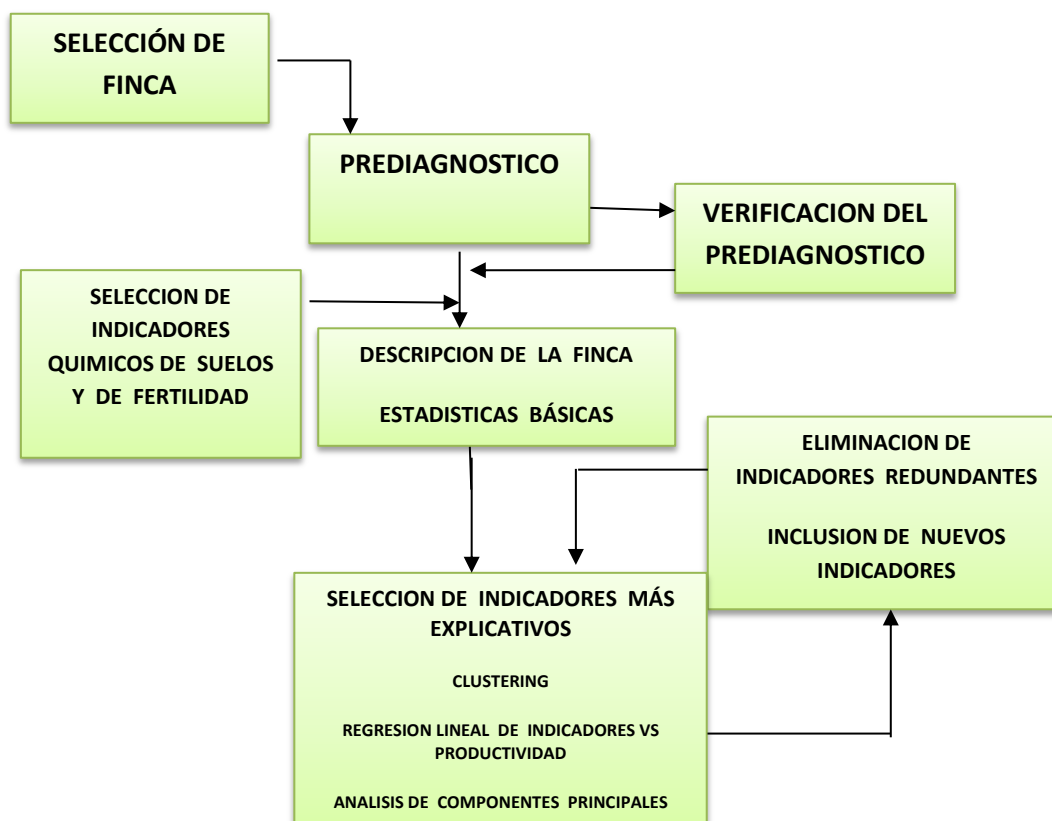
SELECCIÓN DE FINCA

PREDIAGNOSTICO

VERIFICACION DEL PREDIAGNOSTICO

SELECCION DE INDICADORES QUIMICOS DE SUELOS Y DE FERTILIDAD

DESCRIPCION DE LA FINCA

ESTADISTICAS BÁSICAS

ELIMINACION DE INDICADORES REDUNDANTES

INCLUSION DE NUEVOS INDICADORES

SELECCION DE INDICADORES MÁS EXPLICATIVOS

CLUSTERING

REGRESION LINEAL DE INDICADORES VS PRODUCTIVIDAD

ANALISIS DE COMPONENTES PRINCIPALES